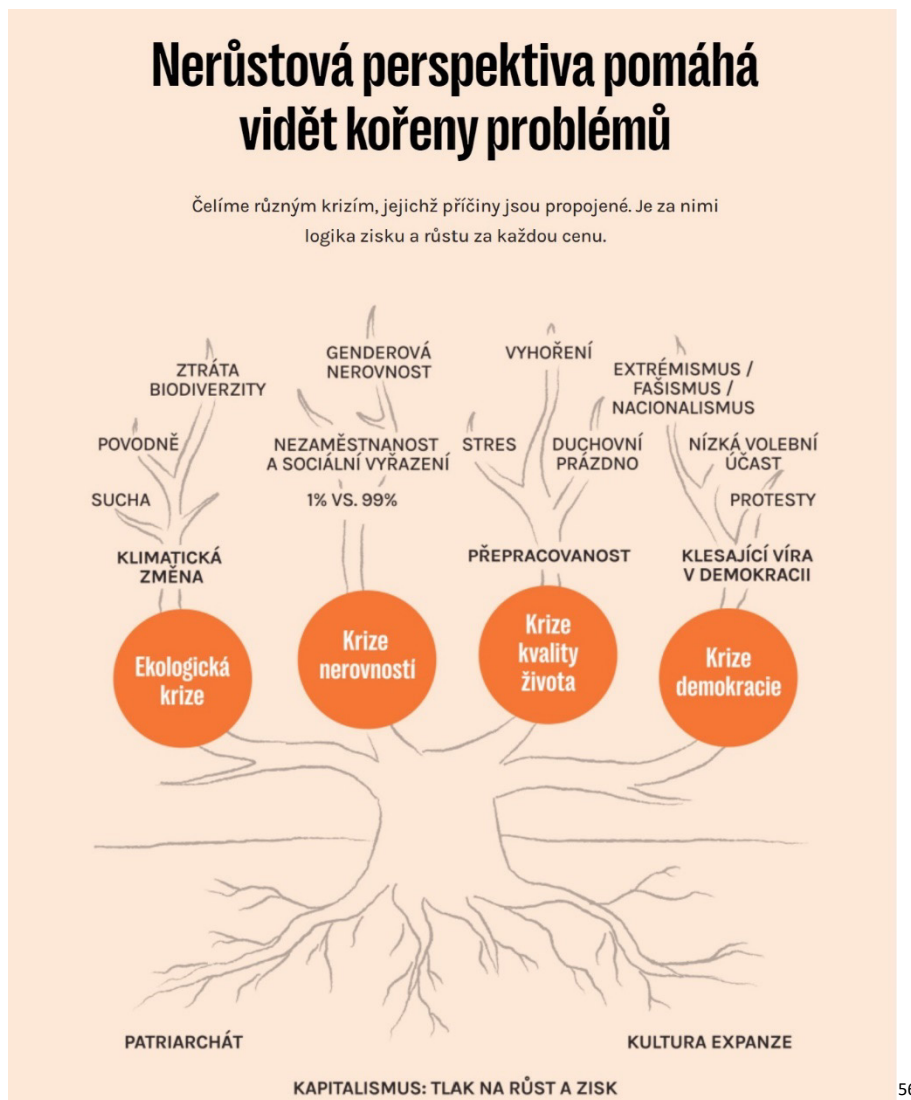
Nerůstová perspektiva pomáhá vidět kořeny problémů

Čelíme různým krizím, jejichž příčiny jsou propojené. Je za nimi logika zisku a růstu za každou cenu.

ZTRÁTA BIODIVERZITY

POVODNĚ

SUCHA

KLIMATICKÁ ZMĚNA

GENDEROVÁ NEROVNOST

NEZAMĚSTNANOST A SOCIÁLNÍ VYŘAZENÍ

1% VS. 99%

VYHOŘENÍ

STRES

DUCHOVNÍ PRÁZDNO

PŘEPRACOVANOST

EXTRÉMISMUS / FAŠISMUS / NACIONALISMUS

NÍZKÁ VOLEBNÍ ÚČAST

PROTESTY

KLESAJÍCÍ VÍRA V DEMOKRACII

Ekologická krize

Krize nerovností

Krize kvality života

Krize demokracie

PATRIARCHÁT

KULTURA EXPANZE

KAPITALISMUS: TLAK NA RŮST A ZISK

56